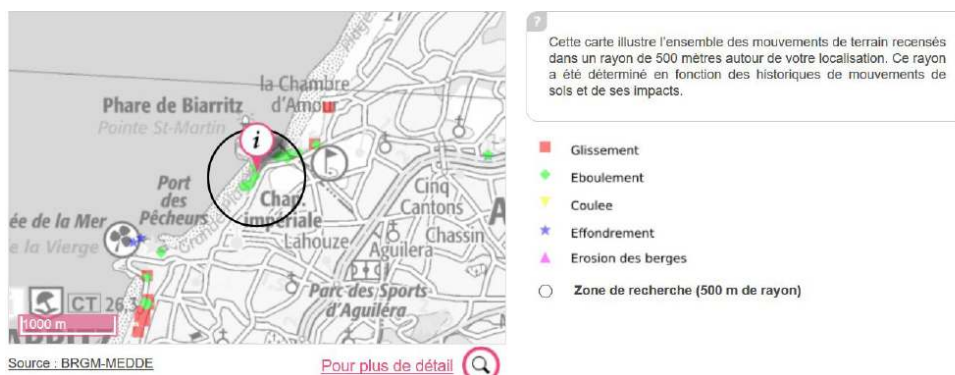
21
la Chambre d'Amour
Phare de Biarritz
Pointe St-Martin
i
Port des Pêcheurs
ée de la Mer
e la Vierge
Chap. impériale
Lahouze
Cinq Cantons
Aguilera
Chassin
A
Parc des Sports d'Aguiléra
CT 26
1000 m
Source : BRGM-MEDDE
Pour plus de détail

?
Cette carte illustre l'ensemble des mouvements de terrain recensés dans un rayon de 500 mètres autour de votre localisation. Ce rayon a été déterminé en fonction des historiques de mouvements de sols et de ses impacts.

Glissement
Eboulement
Coulee
Effondrement
Erosion des berges
Zone de recherche (500 m de rayon)